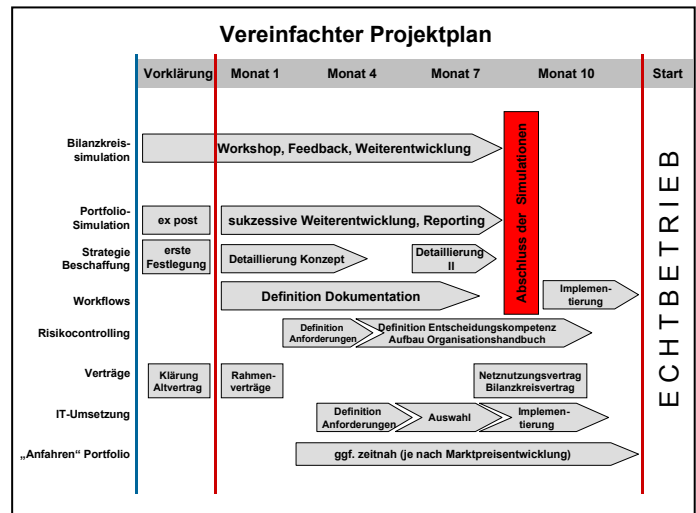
Vereinfachter Projektplan

Vorklärung | Monat 1 | Monat 4 | Monat 7 | Monat 10 | Start

Bilanzkreissimulation — Workshop, Feedback, Weiterentwicklung

Portfolio-Simulation — ex post — sukzessive Weiterentwicklung, Reporting

Strategie Beschaffung — erste Festlegung — Detaillierung Konzept — Detaillierung II

Workflows — Definition Dokumentation — Implementierung

Risikocontrolling — Definition Anforderungen — Definition Entscheidungskompetenz Aufbau Organisationshandbuch

Verträge — Klärung Altvertrag — Rahmenverträge — Netznutzungsvertrag Bilanzkreisvertrag

IT-Umsetzung — Definition Anforderungen — Auswahl — Implementierung

„Anfahren" Portfolio — ggf. zeitnah (je nach Marktpreisentwicklung)

Abschluss der Simulationen

ECHTBETRIEB